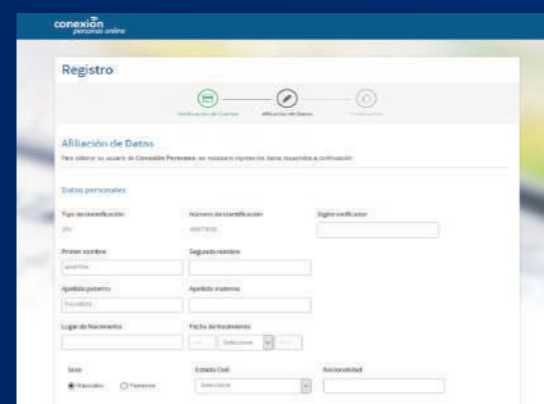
conexión
personas online

Registro

Verificación de Correo
Afiliación de Datos
Finalización

Afiliación de Datos
Para obtener su usuario de Conexión Personas, es necesario ingresar los datos requeridos a continuación:

Datos personales

Tipo de identificación
DNI
Número de identificación
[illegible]
Dígito verificador

Primer nombre
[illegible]
Segundo nombre

Apellido paterno
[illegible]
Apellido materno

Lugar de Nacimiento
Fecha de Nacimiento
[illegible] Seleccione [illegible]

Sexo
Masculino
Femenino
Estado Civil
Seleccione
Nacionalidad